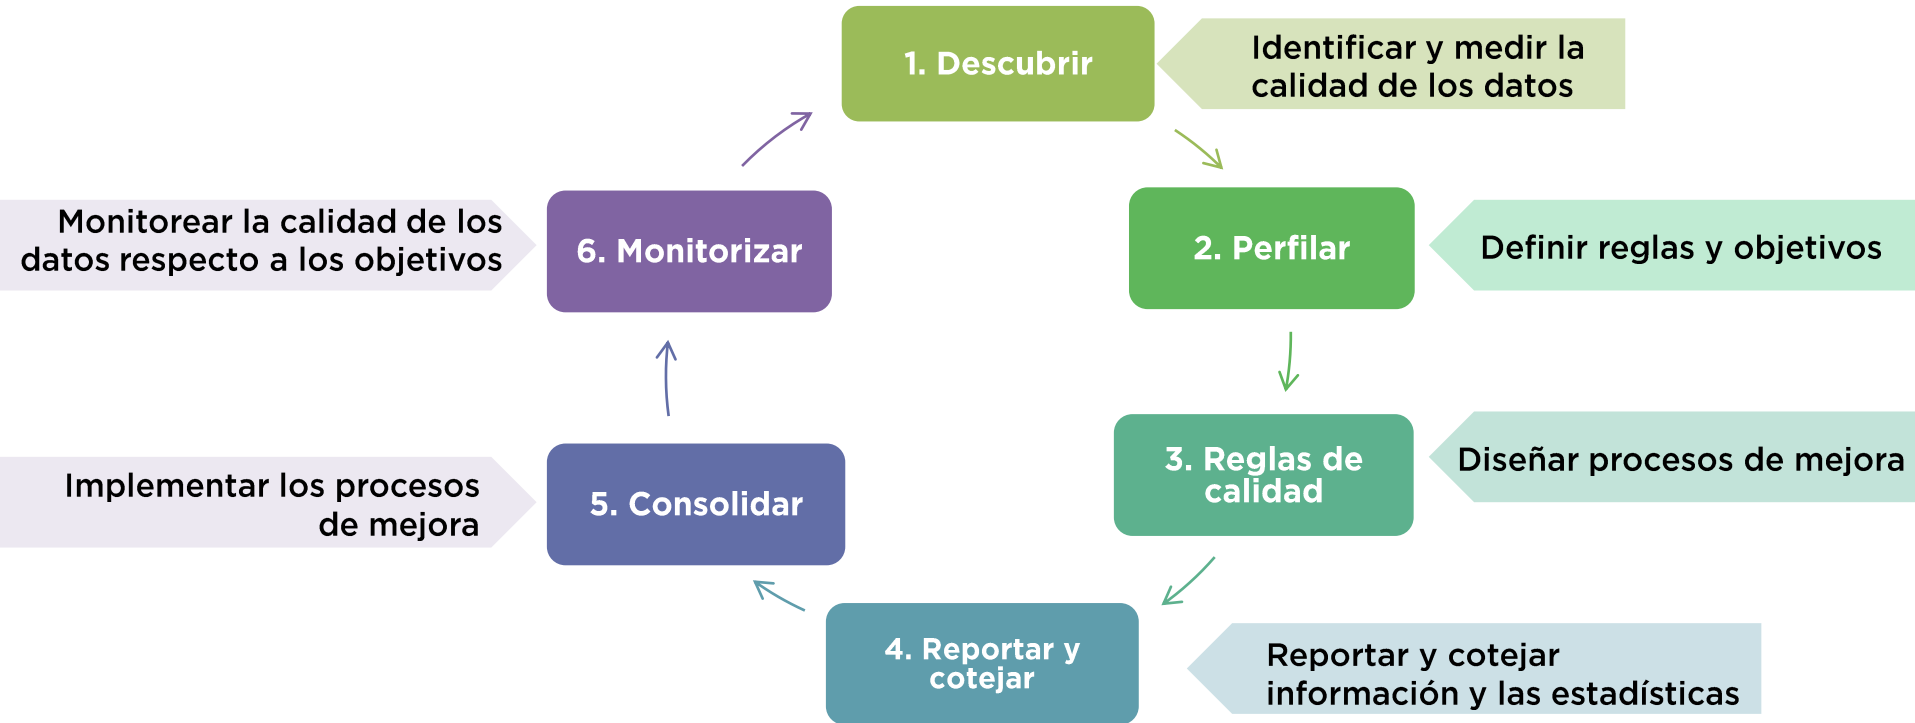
1. Descubrir

Identificar y medir la calidad de los datos

2. Perfilar

Definir reglas y objetivos

3. Reglas de calidad

Diseñar procesos de mejora

4. Reportar y cotejar

Reportar y cotejar información y las estadísticas

5. Consolidar

Implementar los procesos de mejora

6. Monitorizar

Monitorear la calidad de los datos respecto a los objetivos